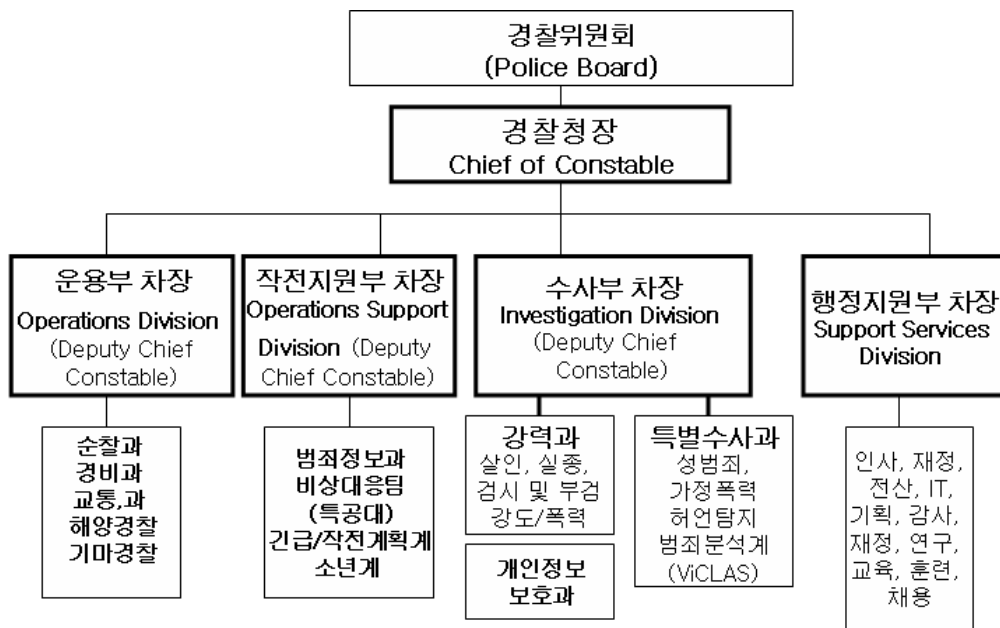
경찰위원회
(Police Board)

경찰청장
Chief of Constable

운용부 차장
Operations Division
(Deputy Chief Constable)

작전지원부 차장
Operations Support Division (Deputy Chief Constable)

수사부 차장
Investigation Division
(Deputy Chief Constable)

행정지원부 차장
Support Services Division

순찰과
경비과
교통,과
해양경찰
기마경찰

범죄정보과
비상대응팀
(특공대)
긴급/작전계획계
소년계

강력과
살인, 실종,
검시 및 부검
강도/폭력

개인정보
보호과

특별수사과
성범죄,
가정폭력
허언탐지
범죄분석계
(ViCLAS)

인사, 재정,
전산, IT,
기획, 감사,
재정, 연구,
교육, 훈련,
채용